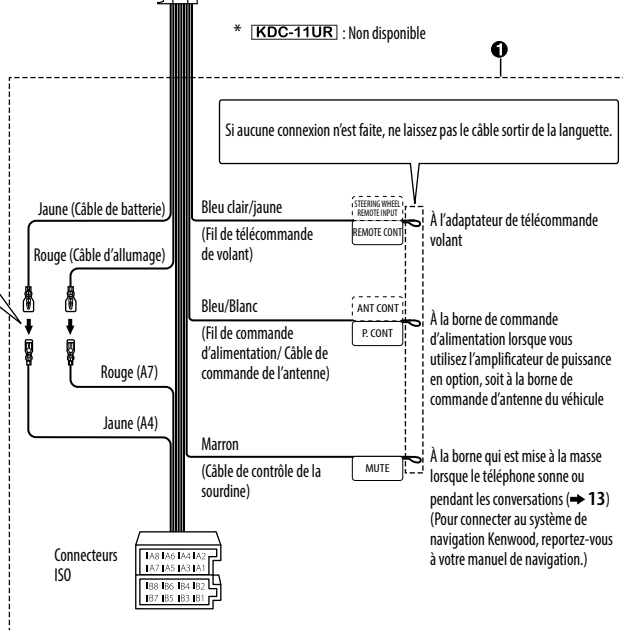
* KDC-11UR : Non disponible

❶

Si aucune connexion n'est faite, ne laissez pas le câble sortir de la languette.

Jaune (Câble de batterie)

Rouge (Câble d'allumage)

Bleu clair/jaune

(Fil de télécommande de volant)

STEERING WHEEL REMOTE INPUT

REMOTE CONT

À l'adaptateur de télécommande volant

Bleu/Blanc

(Fil de commande d'alimentation/ Câble de commande de l'antenne)

ANT CONT

P. CONT

À la borne de commande d'alimentation lorsque vous utilisez l'amplificateur de puissance en option, soit à la borne de commande d'antenne du véhicule

Rouge (A7)

Jaune (A4)

Marron

(Câble de contrôle de la sourdine)

MUTE

À la borne qui est mise à la masse lorsque le téléphone sonne ou pendant les conversations (➜ 13)
(Pour connecter au système de navigation Kenwood, reportez-vous à votre manuel de navigation.)

Connecteurs ISO

A8 A6 A4 A2
A7 A5 A3 A1

B8 B6 B4 B2
B7 B5 B3 B1